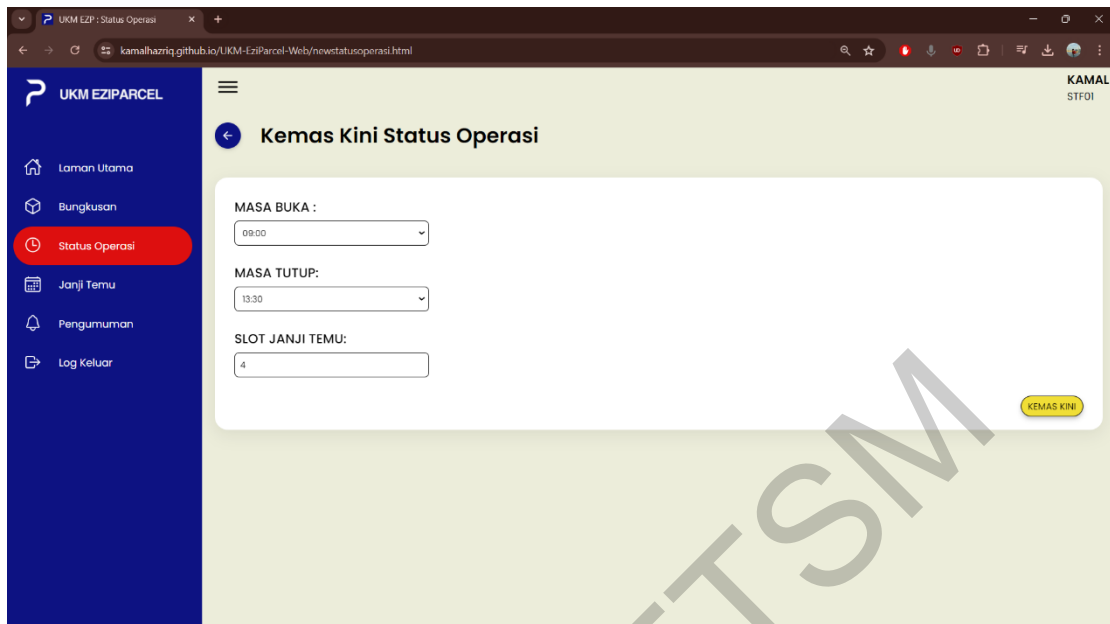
UKM EZP : Status Operasi

kamalhazriq.github.io/UKM-EziParcel-Web/newstatusoperasi.html

UKM EZIPARCEL

Laman Utama
Bungkusan
Status Operasi
Janji Temu
Pengumuman
Log Keluar

KAMAL
STF01

Kemas Kini Status Operasi

MASA BUKA :
09:00

MASA TUTUP:
13:30

SLOT JANJI TEMU:
4

KEMAS KINI

TSM